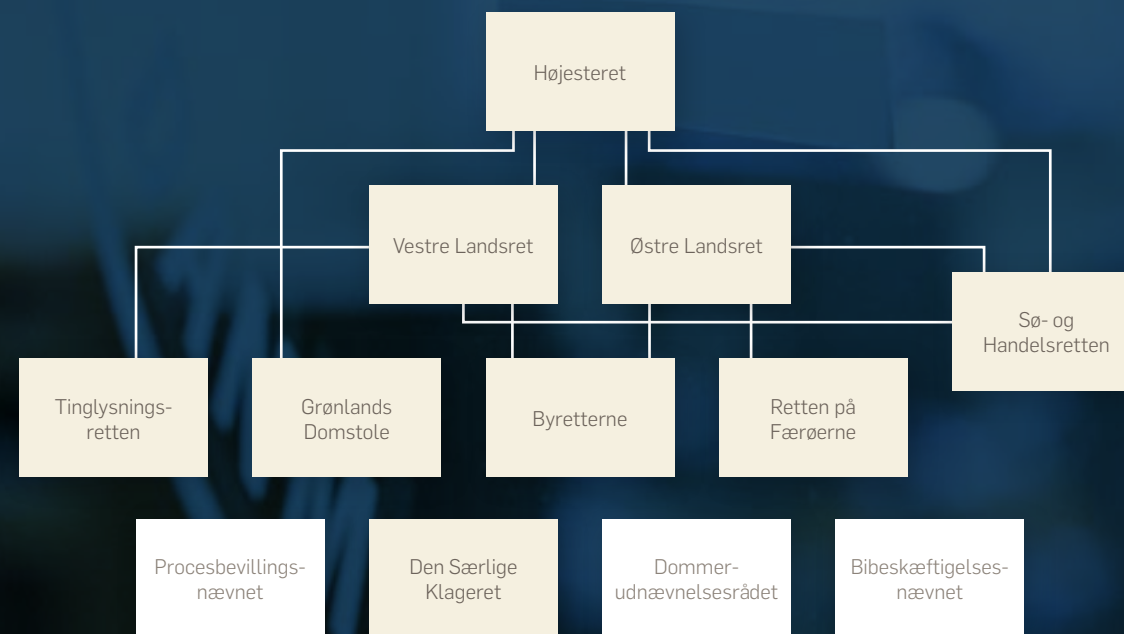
Højesteret

Vestre Landsret

Østre Landsret

Sø- og Handelsretten

Tinglysningsretten

Grønlands Domstole

Byretterne

Retten på Færøerne

Procesbevillingsnævnet

Den Særlige Klageret

Dommerudnævnelsesrådet

Bibeskæftigelsesnævnet